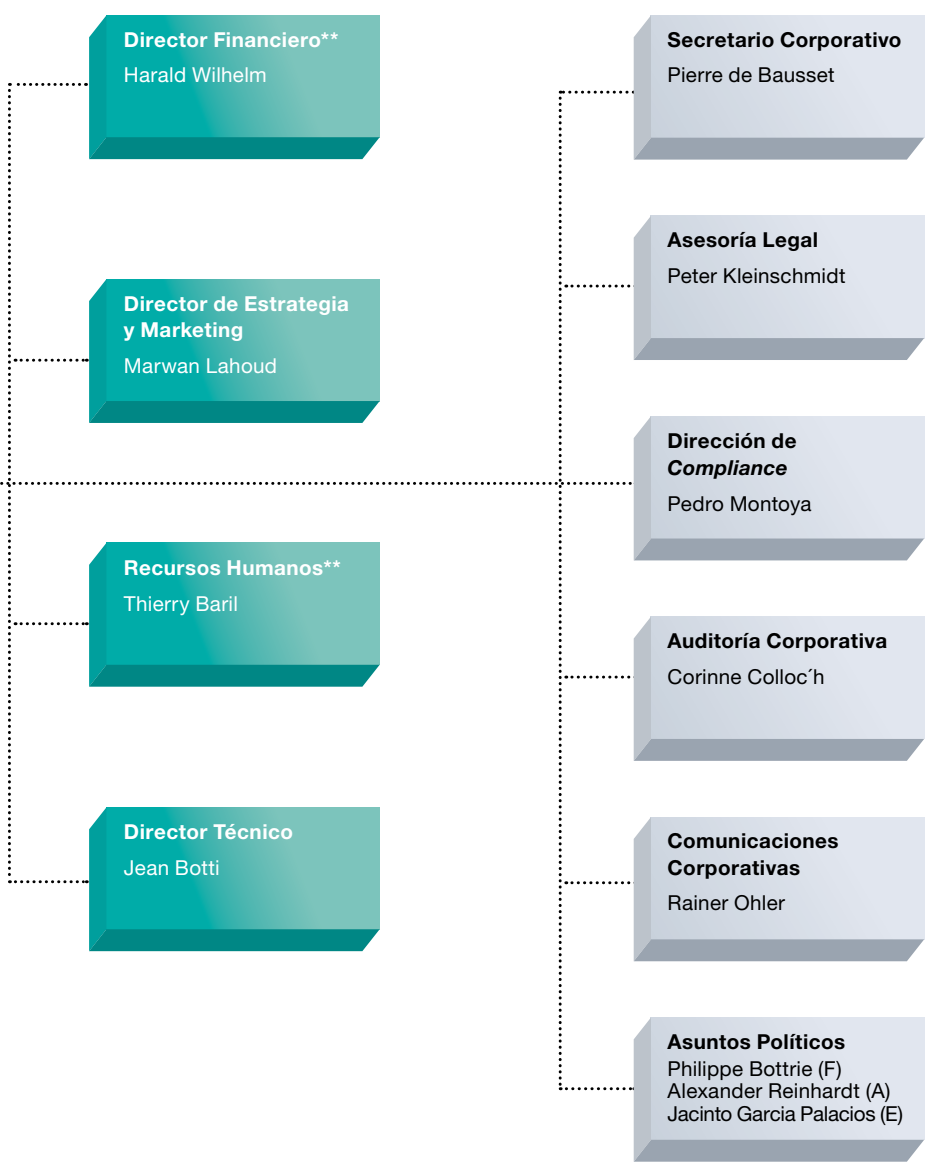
Director Financiero**
Harald Wilhelm

Director de Estrategia y Marketing
Marwan Lahoud

Recursos Humanos**
Thierry Baril

Director Técnico
Jean Botti

Secretario Corporativo
Pierre de Bausset

Asesoría Legal
Peter Kleinschmidt

Dirección de *Compliance*
Pedro Montoya

Auditoría Corporativa
Corinne Colloc´h

Comunicaciones Corporativas
Rainer Ohler

Asuntos Políticos
Philippe Bottrie (F)
Alexander Reinhardt (A)
Jacinto Garcia Palacios (E)